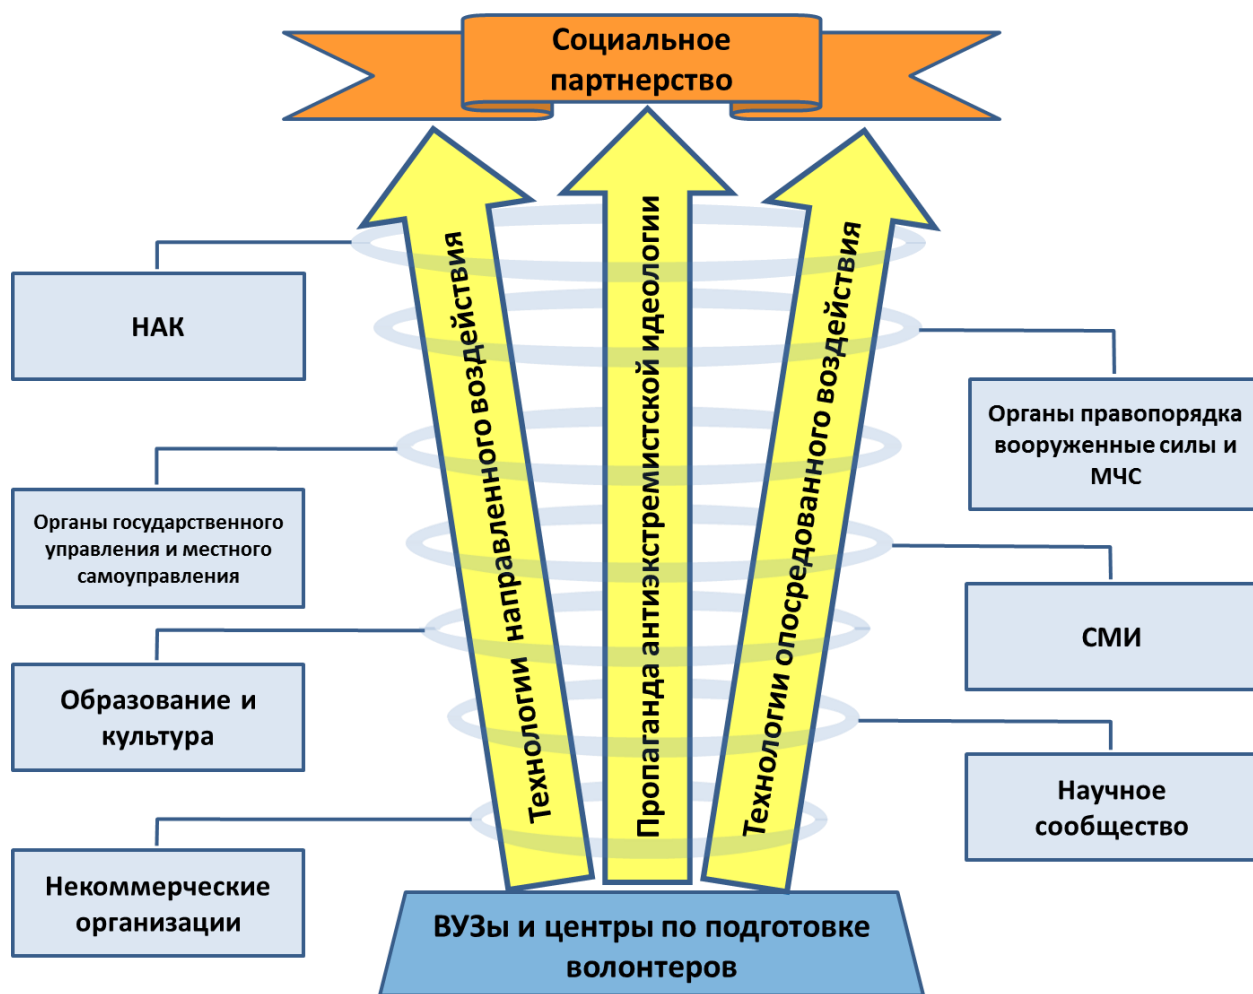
Социальное партнерство

Технологии направленного воздействия

Пропаганда антиэкстремистской идеологии

Технологии опосредованного воздействия

НАК

Органы государственного управления и местного самоуправления

Образование и культура

Некоммерческие организации

Органы правопорядка вооруженные силы и МЧС

СМИ

Научное сообщество

ВУЗы и центры по подготовке волонтеров